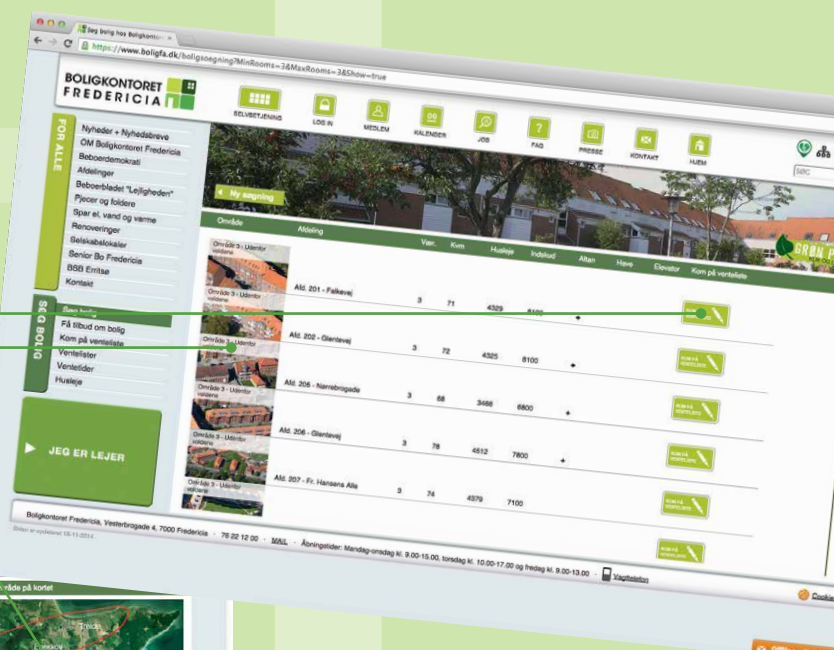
Søg bolig hos Boligkontoret ×
https://www.boligfa.dk/boligsoegning?MinRooms=3&MaxRooms=3&Show=true

BOLIGKONTORET FREDERICIA

SELVBETJENING
LOG IN
MEDLEM
KALENDER
JOB
FAQ
PRESSE
KONTAKT
HJEM

FOR ALLE
Nyheder + Nyhedsbreve
OM Boligkontoret Fredericia
Beboerdemokrati
Afdelinger
Beboerbladet "Lejligheden"
Pjecer og foldere
Spar el, vand og varme
Renoveringer
Selskabslokaler
Senior Bo Fredericia
BSB Erritsø
Kontakt

SØG BOLIG
Søg bolig
Få tilbud om bolig
Kom på venteliste
Ventelister
Ventetider
Husleje

JEG ER LEJER

Ny søgning

GRØN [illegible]

| Område | Afdeling | Vær. | Kvm | Husleje | Indskud | Altan | Have | Elevator | Kom på venteliste |
|---|---|---|---|---|---|---|---|---|---|
| Område 3 - Udenfor voldene | Afd. 201 - Falkevej | 3 | 71 | 4329 | 8100 | + | | | |
| Område 3 - Udenfor voldene | Afd. 202 - Glentevej | 3 | 72 | 4325 | 8100 | + | | | KOM PÅ VENTELISTE |
| Område 3 - Udenfor voldene | Afd. 206 - Nørrebrogade | 3 | 68 | 3466 | 6800 | + | | | KOM PÅ VENTELISTE |
| Område 3 - Udenfor voldene | Afd. 206 - Glentevej | 3 | 78 | 4512 | 7800 | + | | | KOM PÅ VENTELISTE |
| Område 3 - Udenfor voldene | Afd. 207 - Fr. Hansens Alle | 3 | 74 | 4379 | 7100 | | | | KOM PÅ VENTELISTE |
| | | | | | | | | | KOM PÅ VENTELISTE |

Boligkontoret Fredericia, Vesterbrogade 4, 7000 Fredericia · 76 22 12 00 · MAIL · Åbningstider: Mandag-onsdag kl. 9.00-15.00, torsdag kl. 10.00-17.00 og fredag kl. 9.00-13.00 · Vagttelefon

Siden er opdateret 18-11-2014

Cookie

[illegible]råde på kortet